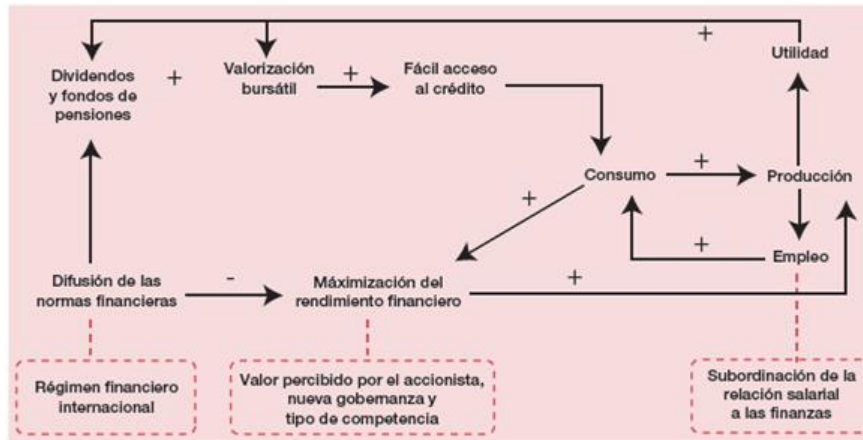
+

Dividendos y fondos de pensiones

+

Valorización bursátil

+

Fácil acceso al crédito

Utilidad

Consumo

+

Producción

+

+

Empleo

Difusión de las normas financieras

-

Máximización del rendimiento financiero

+

Régimen financiero internacional

Valor percibido por el accionista, nueva gobemanza y tipo de competencia

Subordinación de la relación salarial a las finanzas